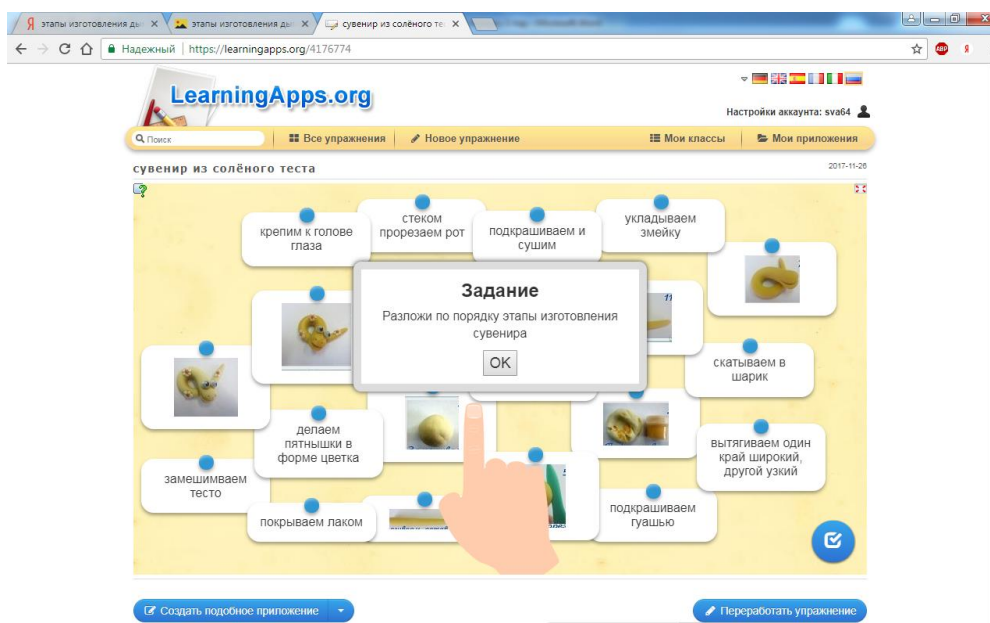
этапы изготовления ды ×
этапы изготовления ды ×
сувенир из солёного те ×
← → C ⌂ Надежный | https://learningapps.org/4176774
LearningApps.org
Настройки аккаунта: sva64
Поиск
Все упражнения | Новое упражнение | Мои классы | Мои приложения
сувенир из солёного теста
2017-11-26
крепим к голове глаза
стеком прорезаем рот
подкрашиваем и сушим
укладываем змейку
Задание
Разложи по порядку этапы изготовления сувенира
OK
скатываем в шарик
делаем пятнышки в форме цветка
вытягиваем один край широкий, другой узкий
замешиваем тесто
покрываем лаком
подкрашиваем гуашью
Создать подобное приложение
Переработать упражнение